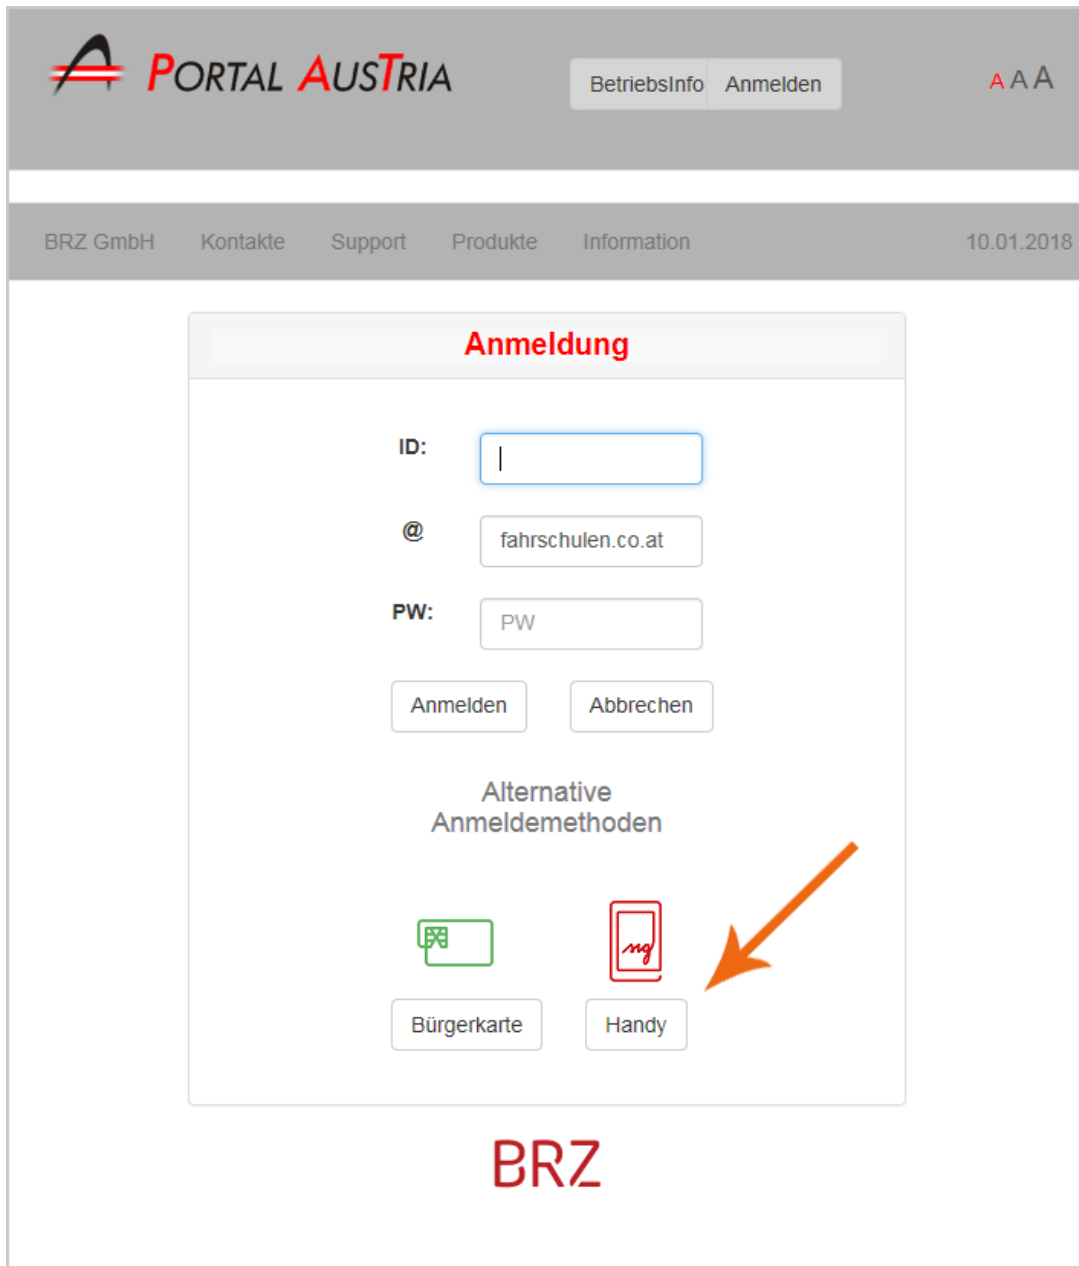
PORTAL AUSTRIA

BetriebsInfo Anmelden

A A A

BRZ GmbH Kontakte Support Produkte Information 10.01.2018

Anmeldung

ID:

@ fahrschulen.co.at

PW: PW

Anmelden Abbrechen

Alternative Anmeldemethoden

Bürgerkarte Handy

BRZ